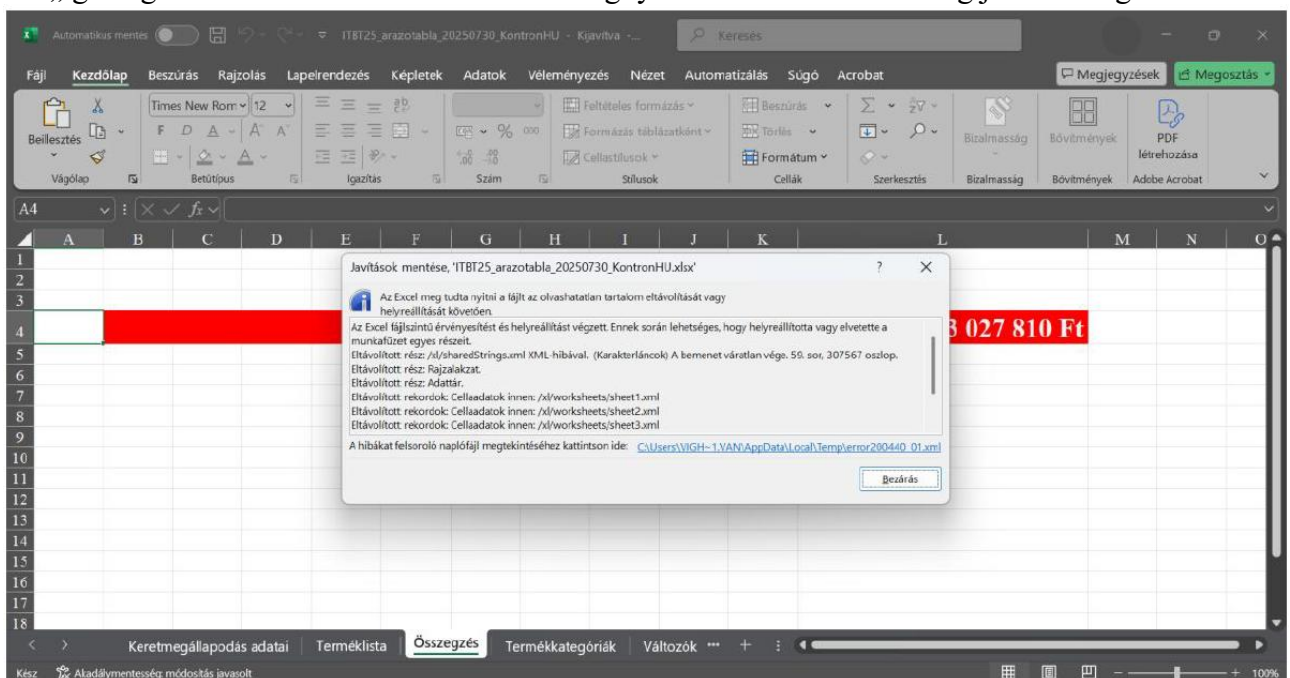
Automatikus mentés ITBT25_arazotabla_20250730_KontronHU - Kijavítva - Keresés

Fájl Kezdőlap Beszúrás Rajzolás Lapelrendezés Képletek Adatok Véleményezés Nézet Automatizálás Súgó Acrobat Megjegyzések Megosztás

Beillesztés Vágólap Times New Rom 12 F D A Betűtípus Igazítás Szám Feltételes formázás Formázás táblázatként Cellastílusok Stílusok Beszúrás Törlés Formátum Cellák Szerkesztés Bizalmasság Bizalmasság Bővítmények Bővítmények PDF létrehozása Adobe Acrobat

A4 $fx$

A B C D E F G H I J K L M N O

1
2
3
4 3 027 810 Ft
5
6
7
8
9
10
11
12
13
14
15
16
17
18

Javítások mentése, 'ITBT25_arazotabla_20250730_KontronHU.xlsx' ? X

Az Excel meg tudta nyitni a fájlt az olvashatatlan tartalom eltávolítását vagy helyreállítását követően.

Az Excel fájlszintű érvényesítést és helyreállítást végzett. Ennek során lehetséges, hogy helyreállította vagy elvetette a munkafüzet egyes részeit.
Eltávolított rész: /xl/sharedStrings.xml XML-hibával. (Karakterláncok) A bemenet váratlan vége. 59. sor, 307567 oszlop.
Eltávolított rész: Rajzalakzat.
Eltávolított rész: Adattár.
Eltávolított rekordok: Cellaadatok innen: /xl/worksheets/sheet1.xml
Eltávolított rekordok: Cellaadatok innen: /xl/worksheets/sheet2.xml
Eltávolított rekordok: Cellaadatok innen: /xl/worksheets/sheet3.xml

A hibákat felsoroló naplófájl megtekintéséhez kattintson ide: C:\Users\VIGH~1.VAN\AppData\Local\Temp\error200440_01.xml

Bezárás

Keretmegállapodás adatai Terméklista Összegzés Termékkategóriák Változók ··· +

Kész Akadálymentesség: módosítás javasolt 100%